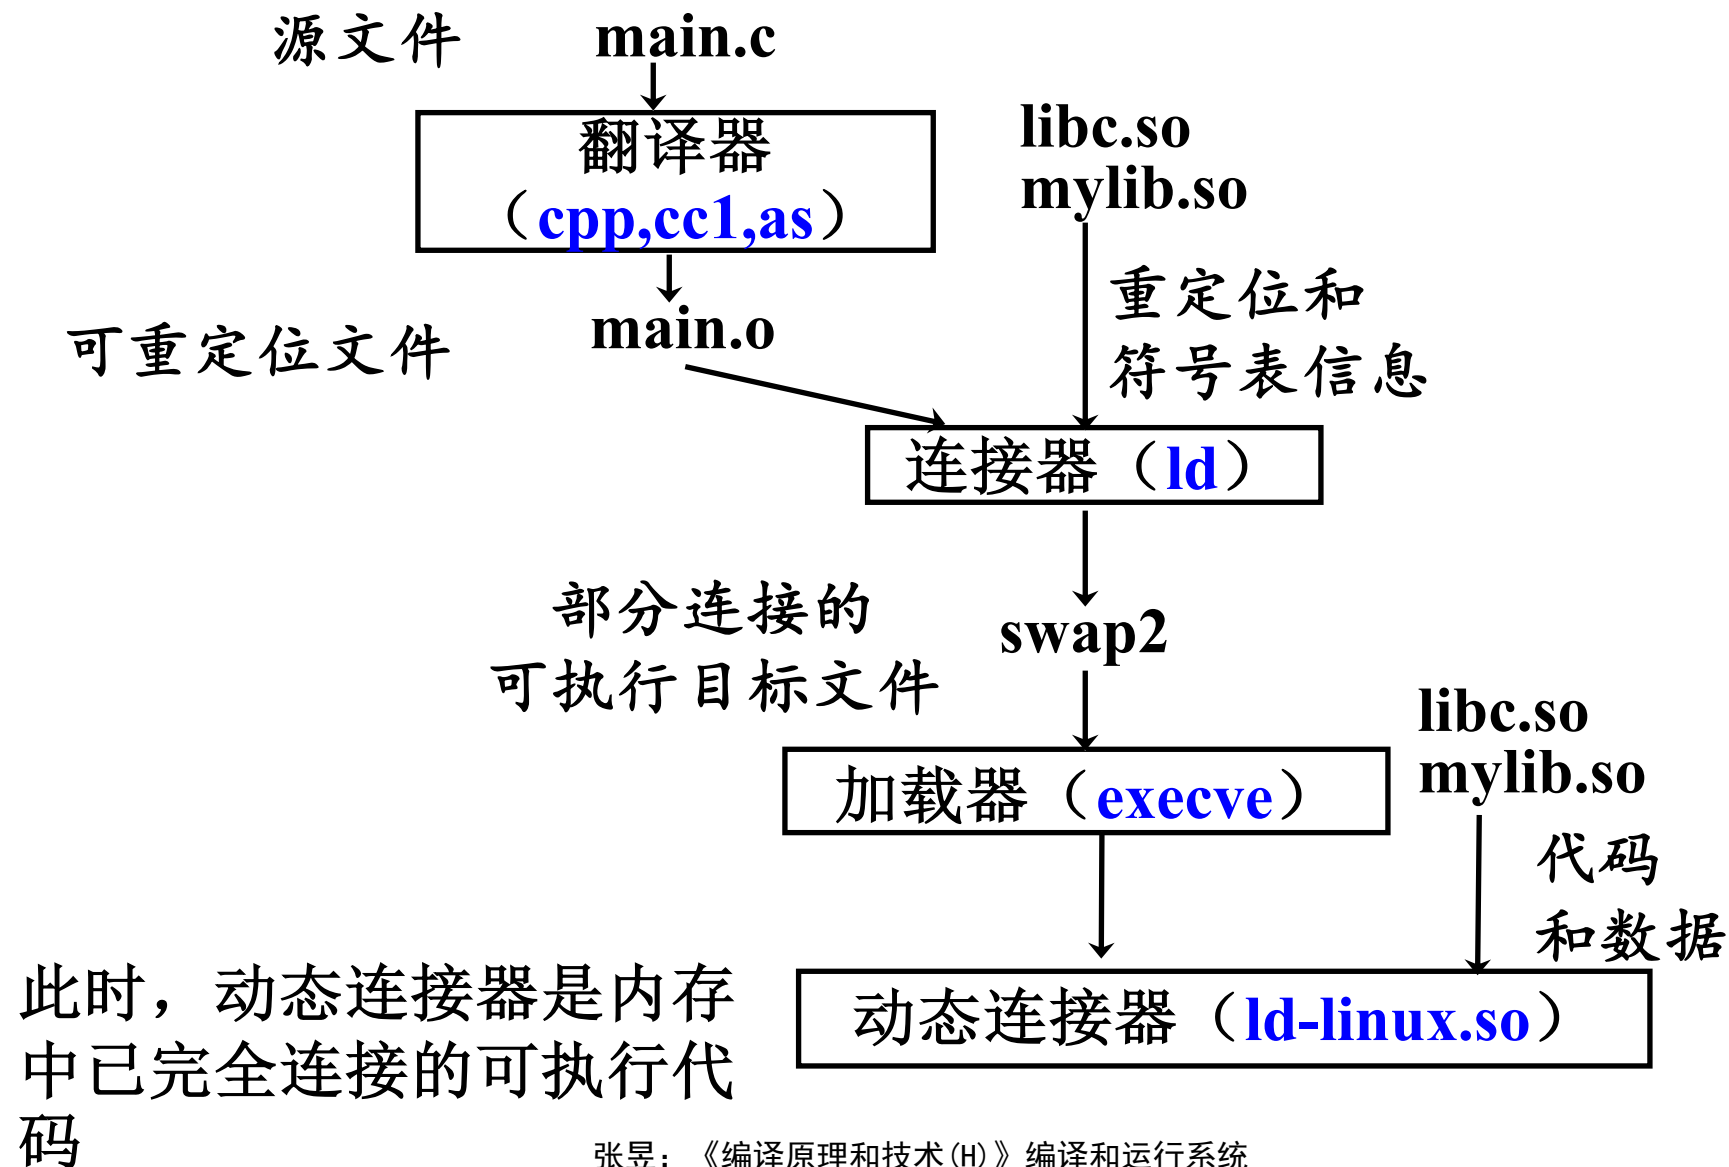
源文件

main.c

翻译器（cpp,cc1,as）

libc.so
mylib.so

重定位和符号表信息

可重定位文件

main.o

连接器（ld）

部分连接的可执行目标文件

swap2

libc.so
mylib.so

加载器（execve）

代码和数据

此时，动态连接器是内存中已完全连接的可执行代码

动态连接器（ld-linux.so）

张昱：《编译原理和技术(H)》编译和运行系统